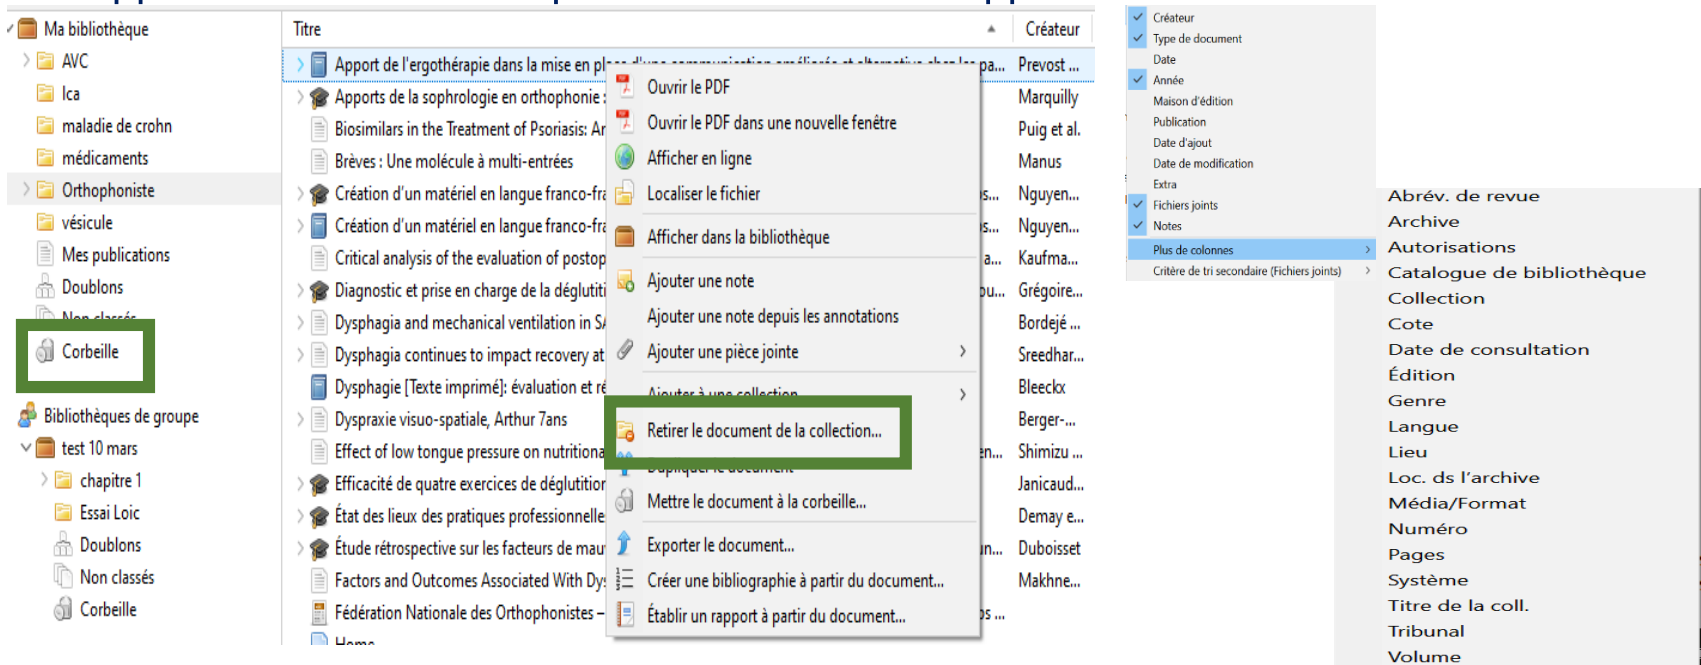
Ma bibliothèque
AVC
Ica
maladie de crohn
médicaments
Orthophoniste
vésicule
Mes publications
Doublons
Non classés
Corbeille
Bibliothèques de groupe
test 10 mars
chapitre 1
Essai Loic
Doublons
Non classés
Corbeille

| Titre | Créateur |
|---|---|
| Apport de l'ergothérapie dans la mise en pl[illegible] pa... | Prevost ... |
| Apports de la sophrologie en orthophonie : | Marquilly |
| Biosimilars in the Treatment of Psoriasis: Ar | Puig et al. |
| Brèves : Une molécule à multi-entrées | Manus |
| Création d'un matériel en langue franco-fra ...s... | Nguyen... |
| Création d'un matériel en langue franco-fra ...s... | Nguyen... |
| Critical analysis of the evaluation of postop ...a... | Kaufma... |
| Diagnostic et prise en charge de la dégluti ...ou... | Grégoire... |
| Dysphagia and mechanical ventilation in S | Bordejé ... |
| Dysphagia continues to impact recovery at | Sreedhar... |
| Dysphagie [Texte imprimé]: évaluation et ré | Bleeckx |
| Dyspraxie visuo-spatiale, Arthur 7ans | Berger-... |
| Effect of low tongue pressure on nutritiona ...n... | Shimizu ... |
| Efficacité de quatre exercices de déglutition | Janicaud... |
| État des lieux des pratiques professionnelle | Demay e... |
| Étude rétrospective sur les facteurs de mau ...n... | Duboisset |
| Factors and Outcomes Associated With Dy | Makhne... |
| Fédération Nationale des Orthophonistes – ...s ... | |
| Home | |

Ouvrir le PDF
Ouvrir le PDF dans une nouvelle fenêtre
Afficher en ligne
Localiser le fichier
Afficher dans la bibliothèque
Ajouter une note
Ajouter une note depuis les annotations
Ajouter une pièce jointe
Ajouter à une collection
Retirer le document de la collection...
Dupliquer le document
Mettre le document à la corbeille...
Exporter le document...
Créer une bibliographie à partir du document...
Établir un rapport à partir du document...

Créateur
Type de document
Date
Année
Maison d'édition
Publication
Date d'ajout
Date de modification
Extra
Fichiers joints
Notes
Plus de colonnes
Critère de tri secondaire (Fichiers joints)

Abrév. de revue
Archive
Autorisations
Catalogue de bibliothèque
Collection
Cote
Date de consultation
Édition
Genre
Langue
Lieu
Loc. ds l'archive
Média/Format
Numéro
Pages
Système
Titre de la coll.
Tribunal
Volume